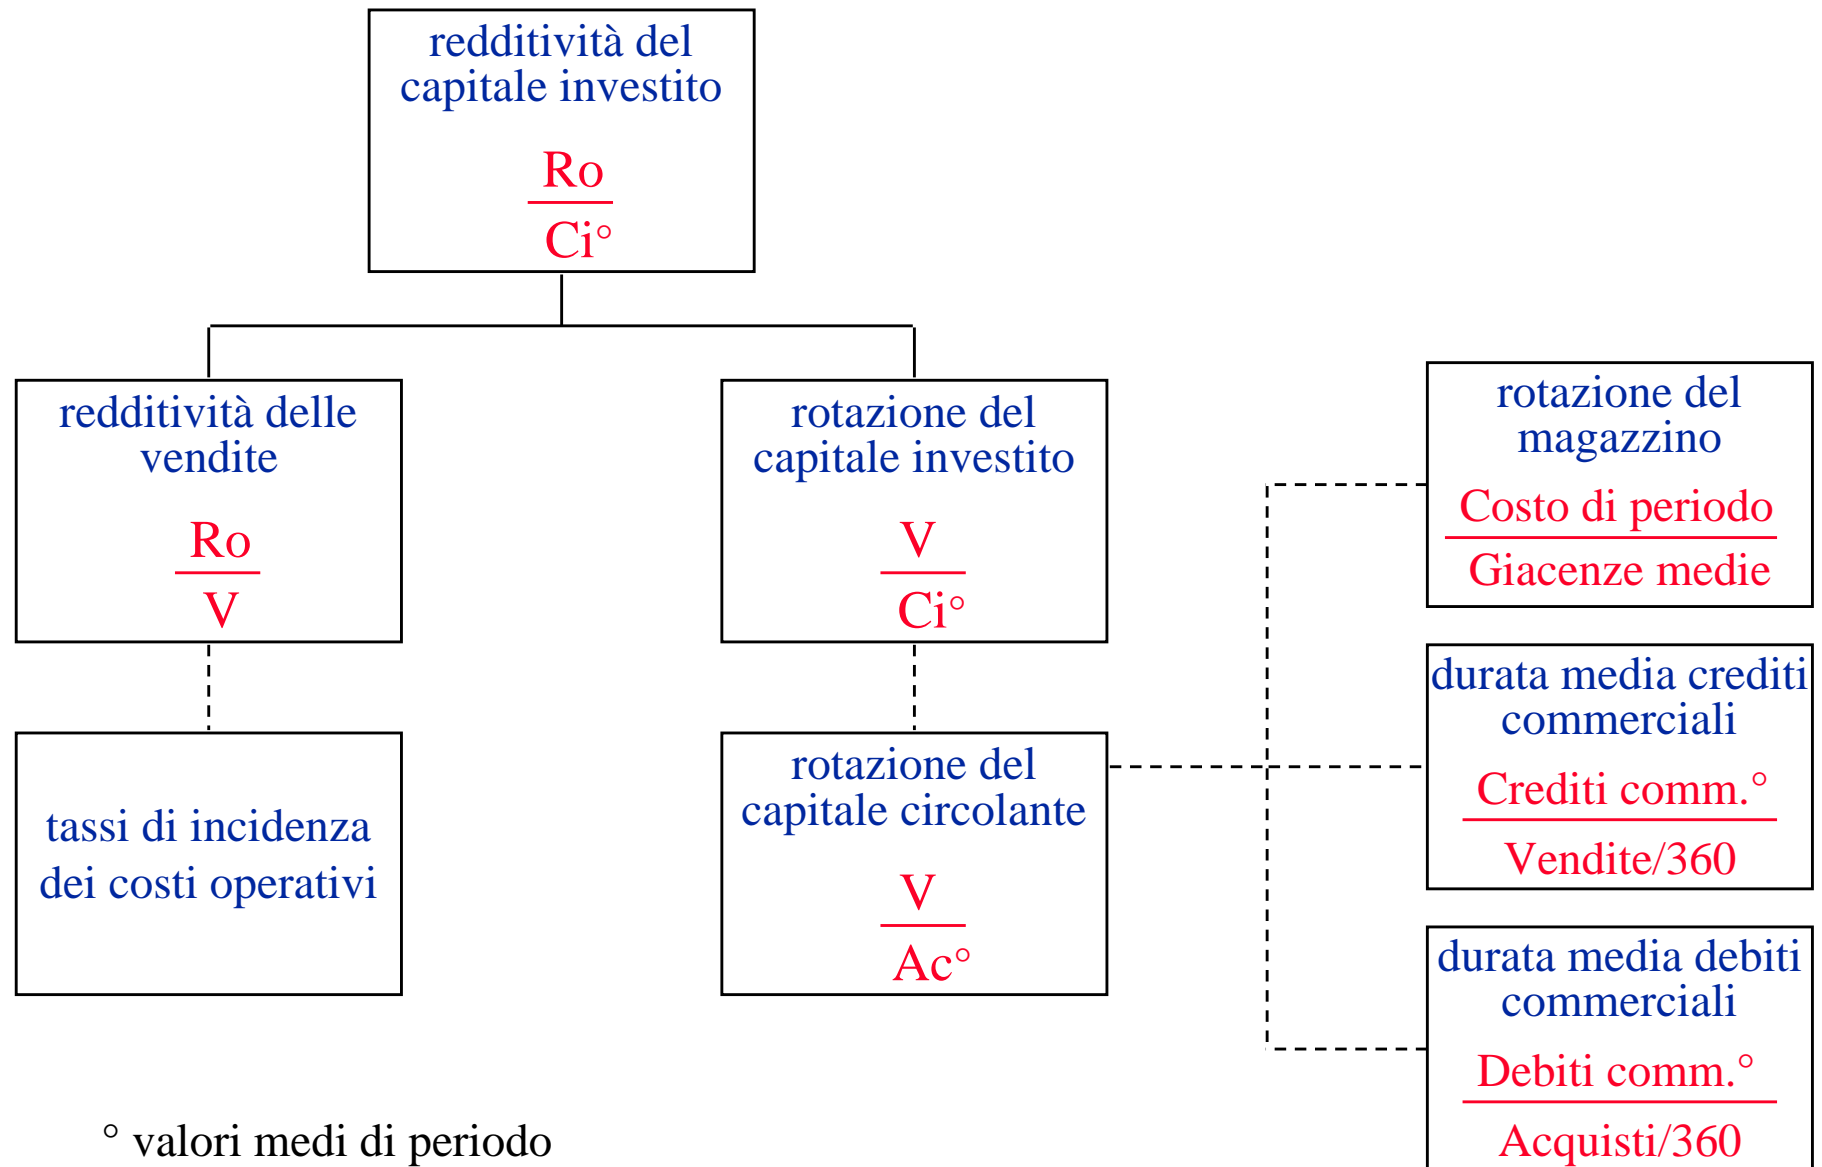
redditività del capitale investito

$\frac{Ro}{Ci°}$

redditività delle vendite

$\frac{Ro}{V}$

rotazione del capitale investito

$\frac{V}{Ci°}$

rotazione del magazzino

$\frac{\text{Costo di periodo}}{\text{Giacenze medie}}$

tassi di incidenza dei costi operativi

rotazione del capitale circolante

$\frac{V}{Ac°}$

durata media crediti commerciali

$\frac{\text{Crediti comm.°}}{\text{Vendite/360}}$

durata media debiti commerciali

$\frac{\text{Debiti comm.°}}{\text{Acquisti/360}}$

° valori medi di periodo